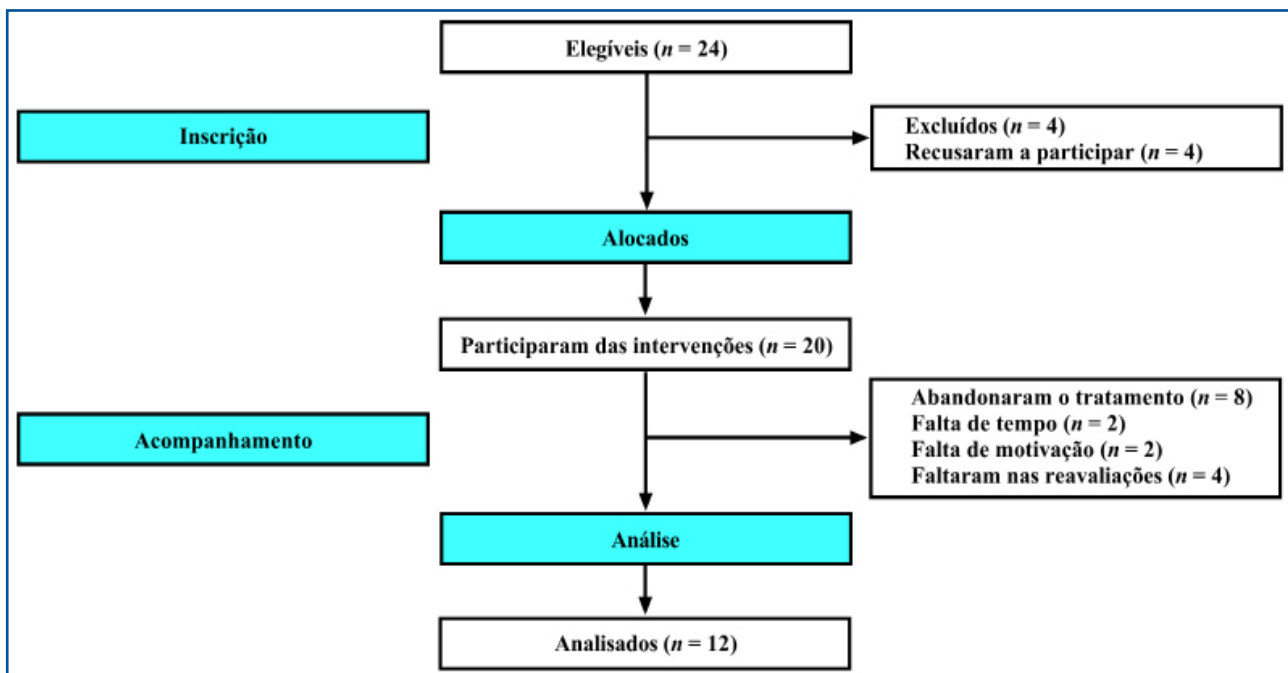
Elegíveis ($n = 24$)

Inscrição

Excluídos ($n = 4$)
Recusaram a participar ($n = 4$)

Alocados

Participaram das intervenções ($n = 20$)

Acompanhamento

Abandonaram o tratamento ($n = 8$)
Falta de tempo ($n = 2$)
Falta de motivação ($n = 2$)
Faltaram nas reavaliações ($n = 4$)

Análise

Analisados ($n = 12$)